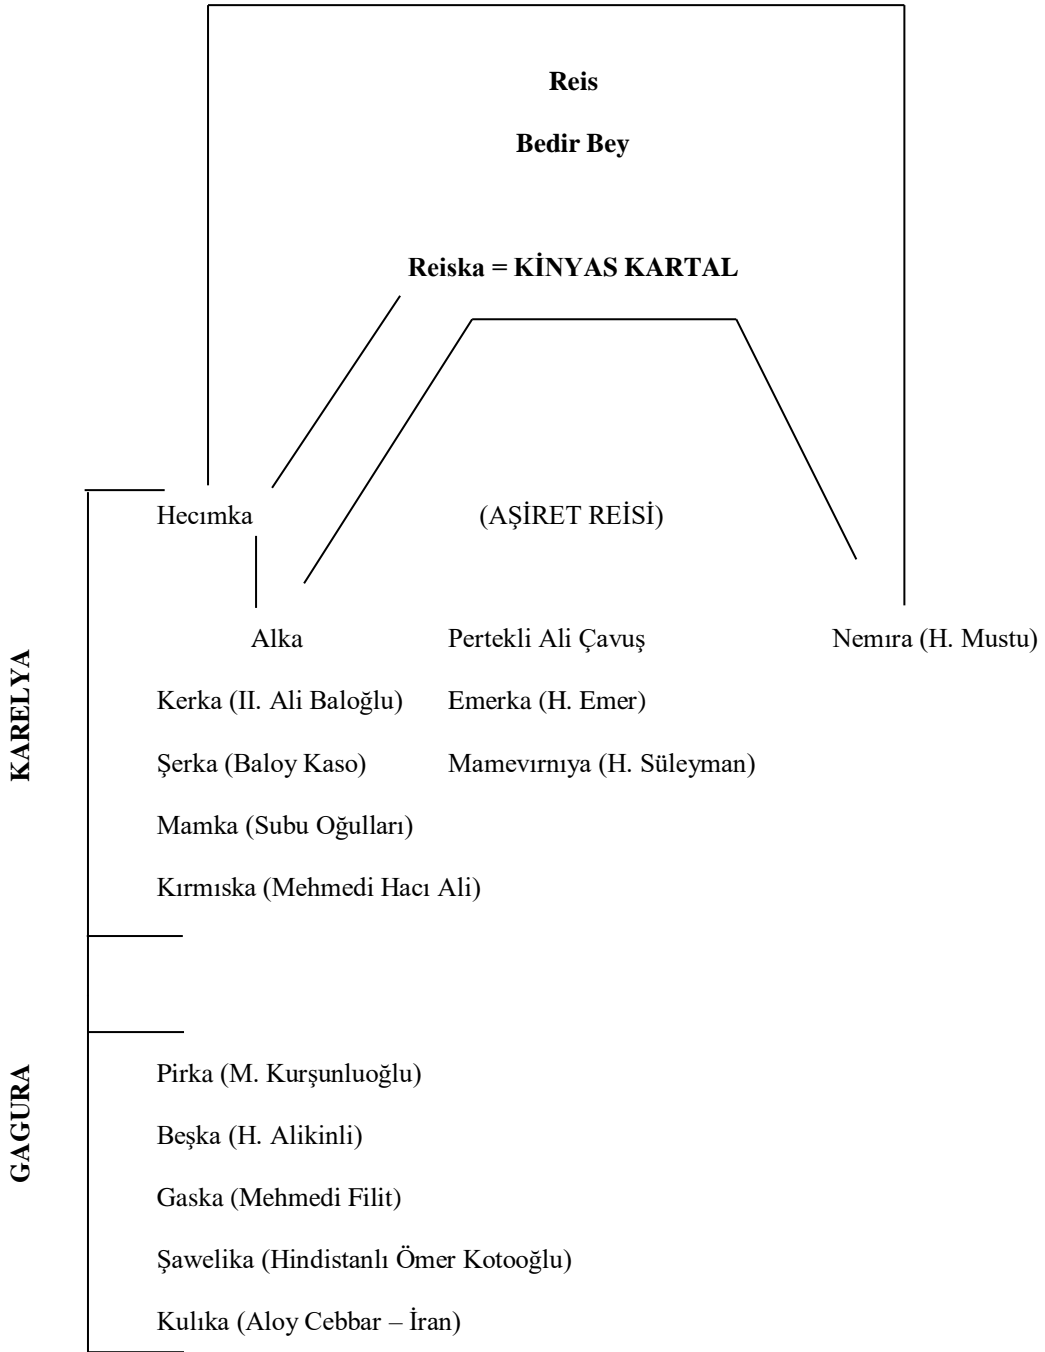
Reis

Bedir Bey

Reiska = KİNYAS KARTAL

Hecımka (AŞİRET REİSİ)

Alka Pertekli Ali Çavuş Nemıra (H. Mustu)

KARELYA

Kerka (II. Ali Baloğlu) Emerka (H. Emer)

Şerka (Baloy Kaso) Mamevırnıya (H. Süleyman)

Mamka (Subu Oğulları)

Kırmıska (Mehmedi Hacı Ali)

GAGURA

Pirka (M. Kurşunluoğlu)

Beşka (H. Alikinli)

Gaska (Mehmedi Filit)

Şawelika (Hindistanlı Ömer Kotooğlu)

Kulıka (Aloy Cebbar – İran)